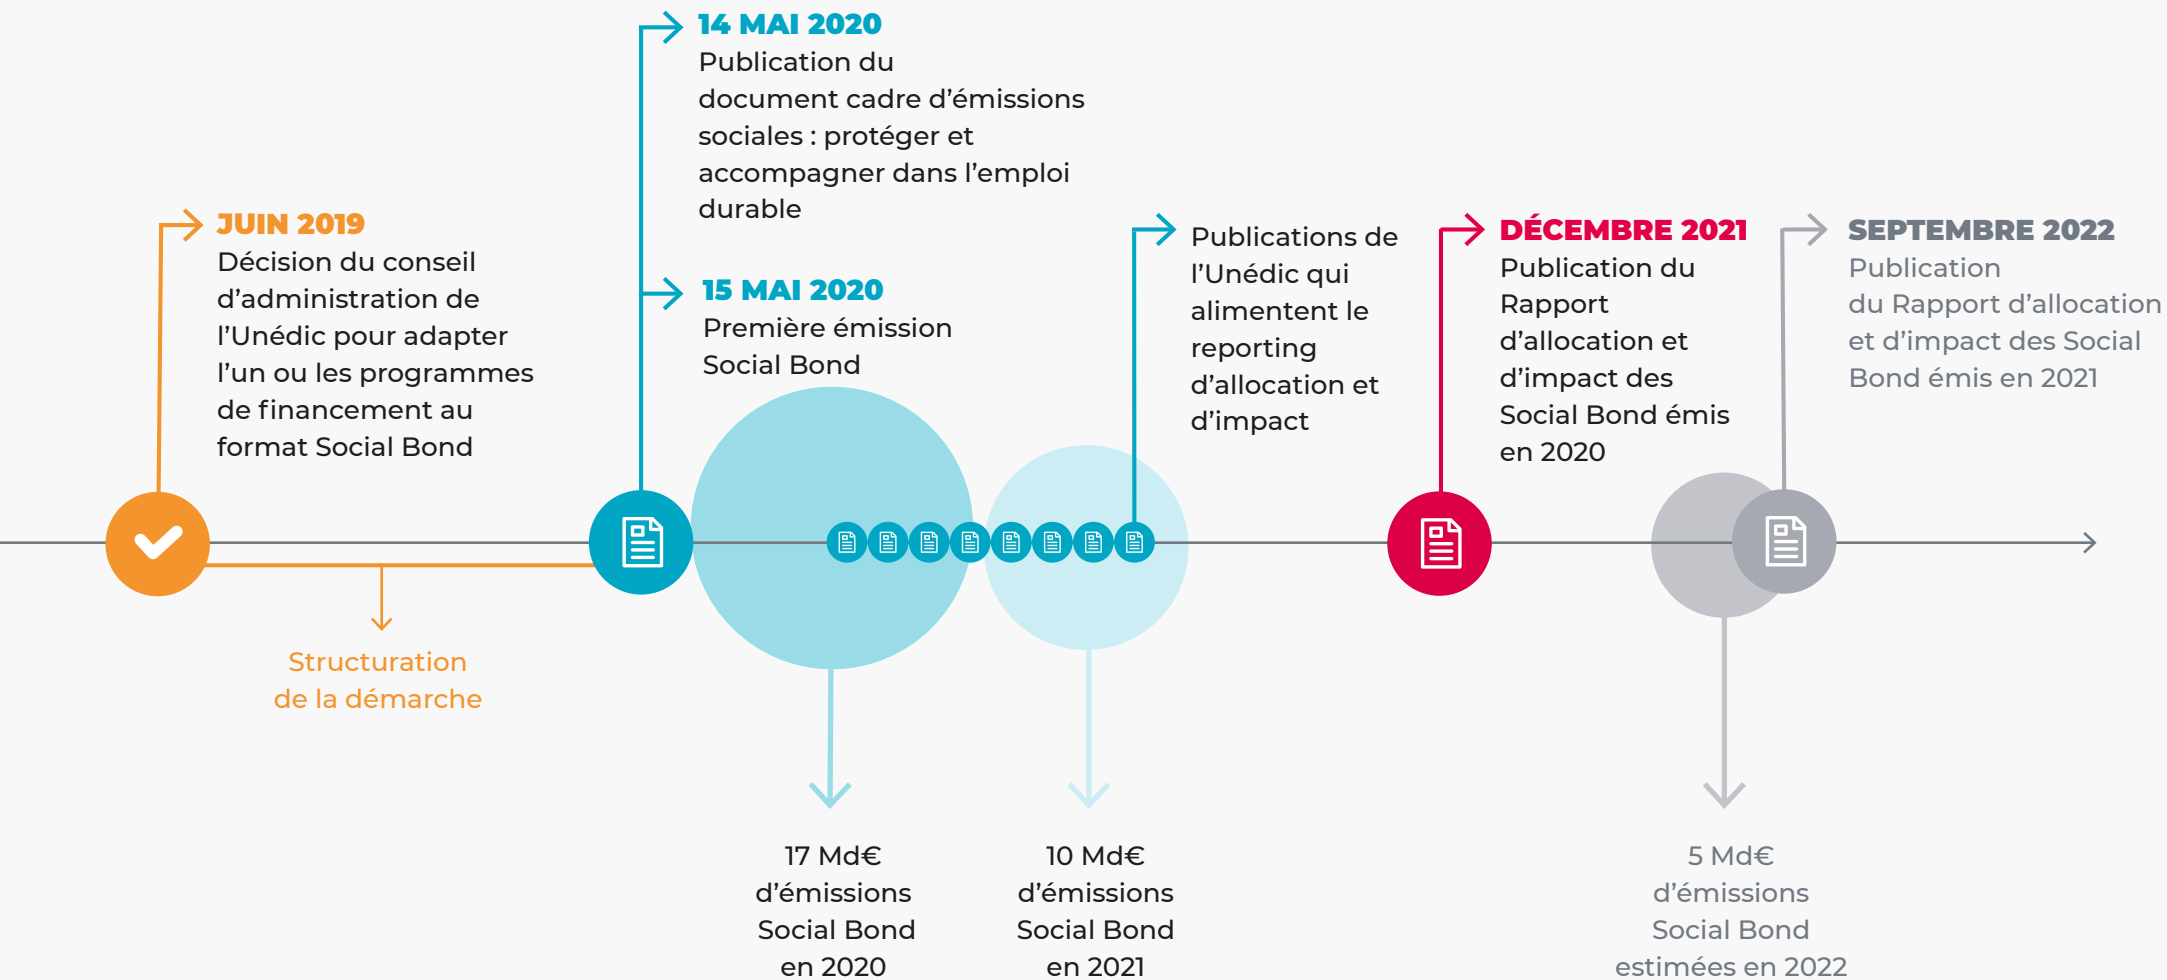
14 MAI 2020
Publication du document cadre d’émissions sociales : protéger et accompagner dans l’emploi durable

JUIN 2019
Décision du conseil d’administration de l’Unédic pour adapter l’un ou les programmes de financement au format Social Bond

15 MAI 2020
Première émission Social Bond

Publications de l’Unédic qui alimentent le reporting d’allocation et d’impact

DÉCEMBRE 2021
Publication du Rapport d’allocation et d’impact des Social Bond émis en 2020

SEPTEMBRE 2022
Publication du Rapport d’allocation et d’impact des Social Bond émis en 2021

Structuration de la démarche

17 Md€ d’émissions Social Bond en 2020

10 Md€ d’émissions Social Bond en 2021

5 Md€ d’émissions Social Bond estimées en 2022